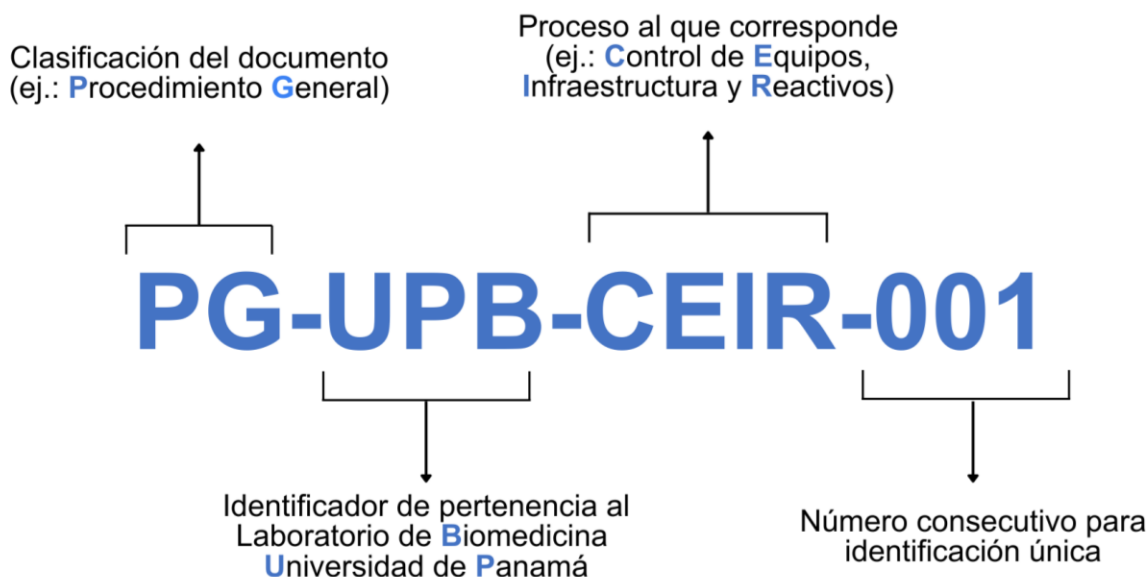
Clasificación del documento (ej.: Procedimiento General)

Proceso al que corresponde (ej.: Control de Equipos, Infraestructura y Reactivos)

PG-UPB-CEIR-001

Identificador de pertenencia al Laboratorio de Biomedicina Universidad de Panamá

Número consecutivo para identificación única